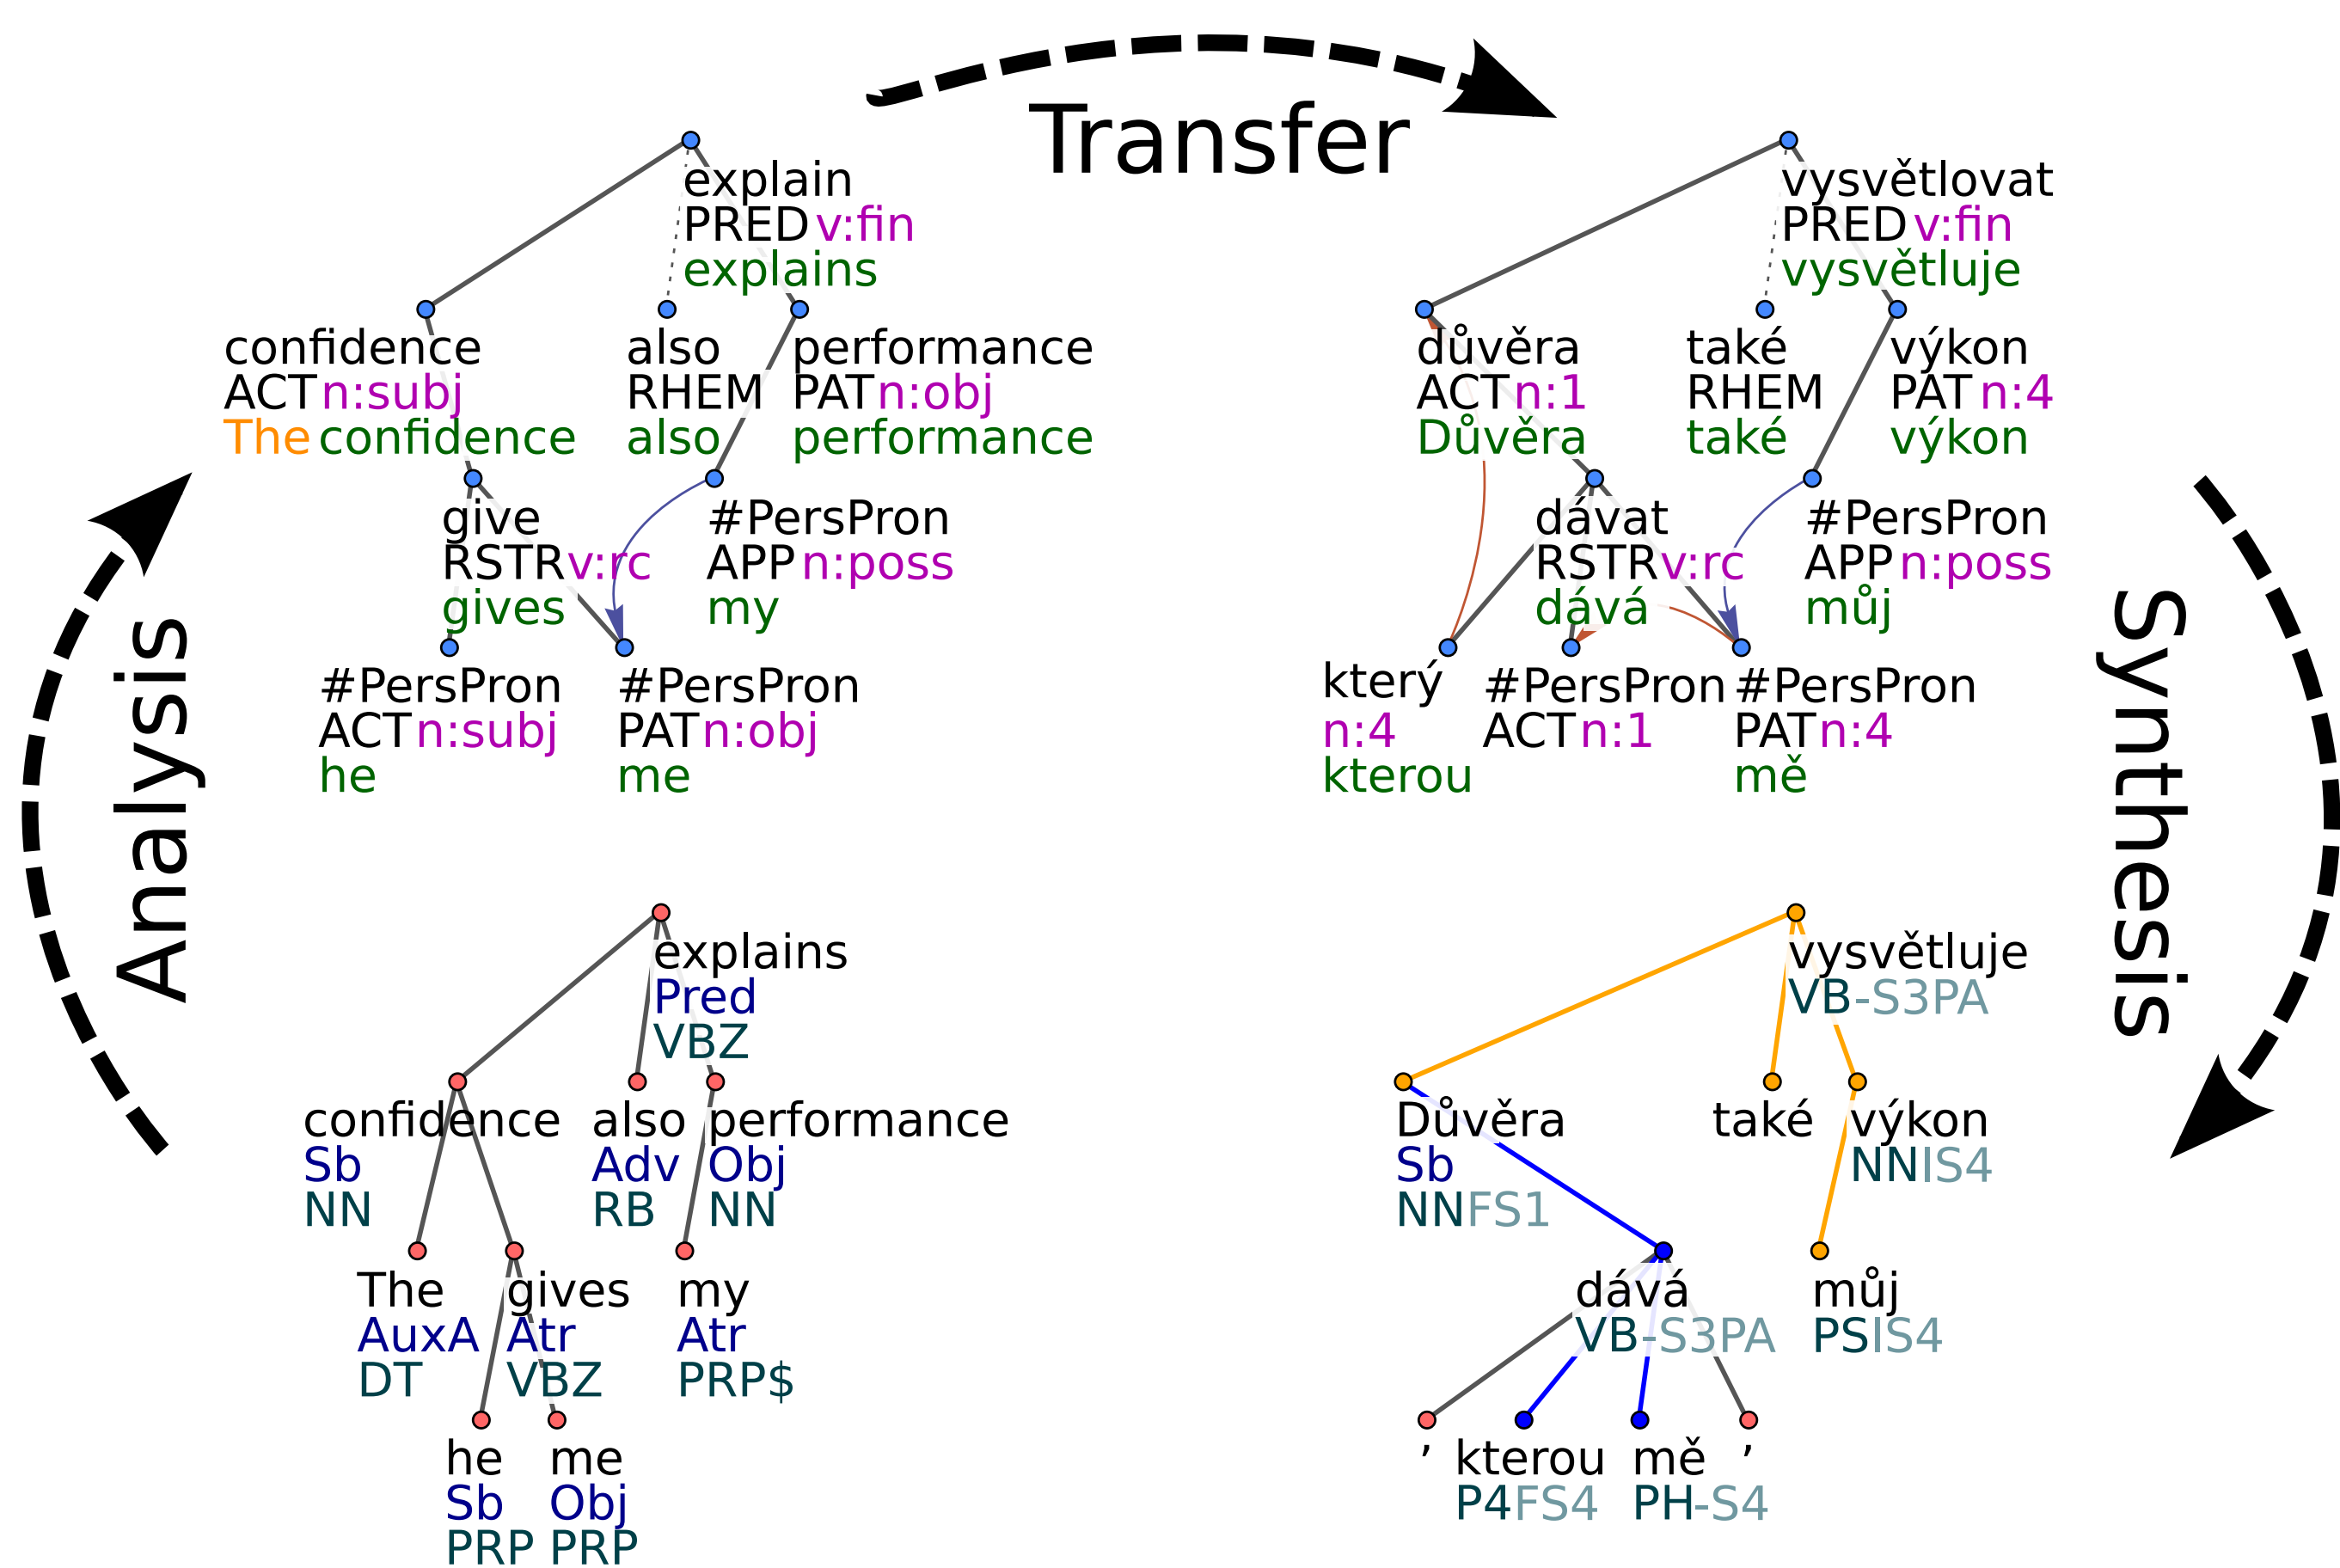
Transfer

Analysis

Synthesis

explain
PRED v:fin
explains

confidence
ACT n:subj
The confidence

also
RHEM
also

performance
PAT n:obj
performance

give
RSTR v:rc
gives

#PersPron
APP n:poss
my

#PersPron
ACT n:subj
he

#PersPron
PAT n:obj
me

vysvětlovat
PRED v:fin
vysvětluje

důvěra
ACT n:1
Důvěra

také
RHEM
také

výkon
PAT n:4
výkon

dávat
RSTR v:rc
dává

#PersPron
APP n:poss
můj

který
n:4
kterou

#PersPron
ACT n:1

#PersPron
PAT n:4
mě

explains
Pred
VBZ

confidence
Sb
NN

also
Adv
RB

performance
Obj
NN

The
AuxA
DT

gives
Atr
VBZ

my
Atr
PRP$

he
Sb
PRP

me
Obj
PRP

vysvětluje
VB-S3PA

Důvěra
Sb
NNFS1

také

výkon
NNIS4

dává
VB-S3PA

můj
PSIS4

,

kterou
P4FS4

mě
PH-S4

,